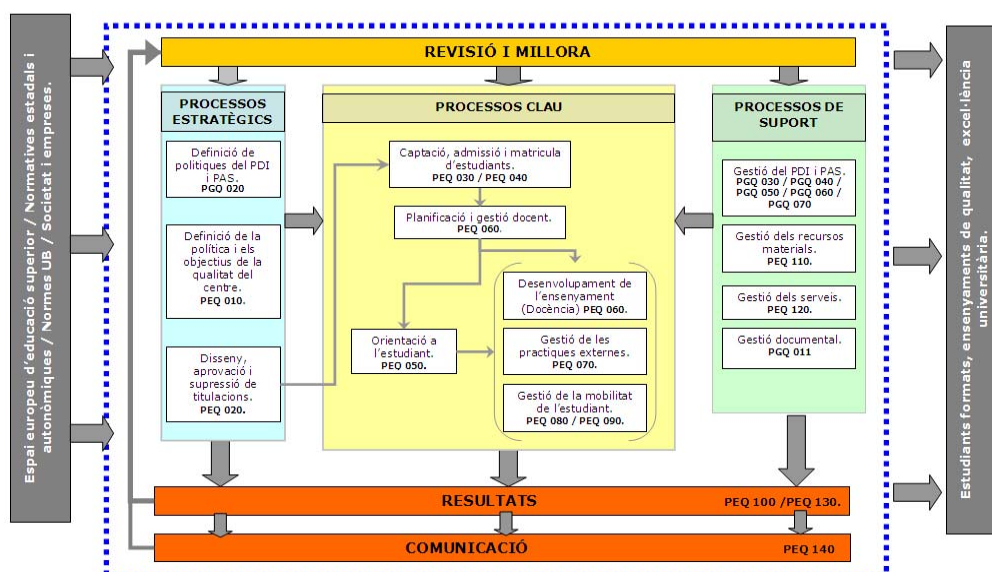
Espai europeu d'educació superior / Normatives estadals i autonòmiques / Normes UB / Societat i empreses.

REVISIÓ I MILLORA

PROCESSOS ESTRATÈGICS

Definició de polítiques del PDI i PAS. PGQ 020

Definició de la política i els objectius de la qualitat del centre. PEQ 010.

Disseny, aprovació i supressió de titulacions. PEQ 020.

PROCESSOS CLAU

Captació, admissió i matrícula d'estudiants. PEQ 030 / PEQ 040

Planificació i gestió docent. PEQ 060.

Desenvolupament de l'ensenyament (Docència) PEQ 060.

Orientació a l'estudiant. PEQ 050.

Gestió de les practiques externes. PEQ 070.

Gestió de la mobilitat de l'estudiant. PEQ 080 / PEQ 090.

PROCESSOS DE SUPORT

Gestió del PDI i PAS. PGQ 030 / PGQ 040 / PGQ 050 / PGQ 060 / PGQ 070

Gestió dels recursos materials. PEQ 110.

Gestió dels serveis. PEQ 120.

Gestió documental. PGQ 011

RESULTATS PEQ 100 /PEQ 130.

COMUNICACIÓ PEQ 140

Estudiants formats, ensenyaments de qualitat, excel·lència universitària.